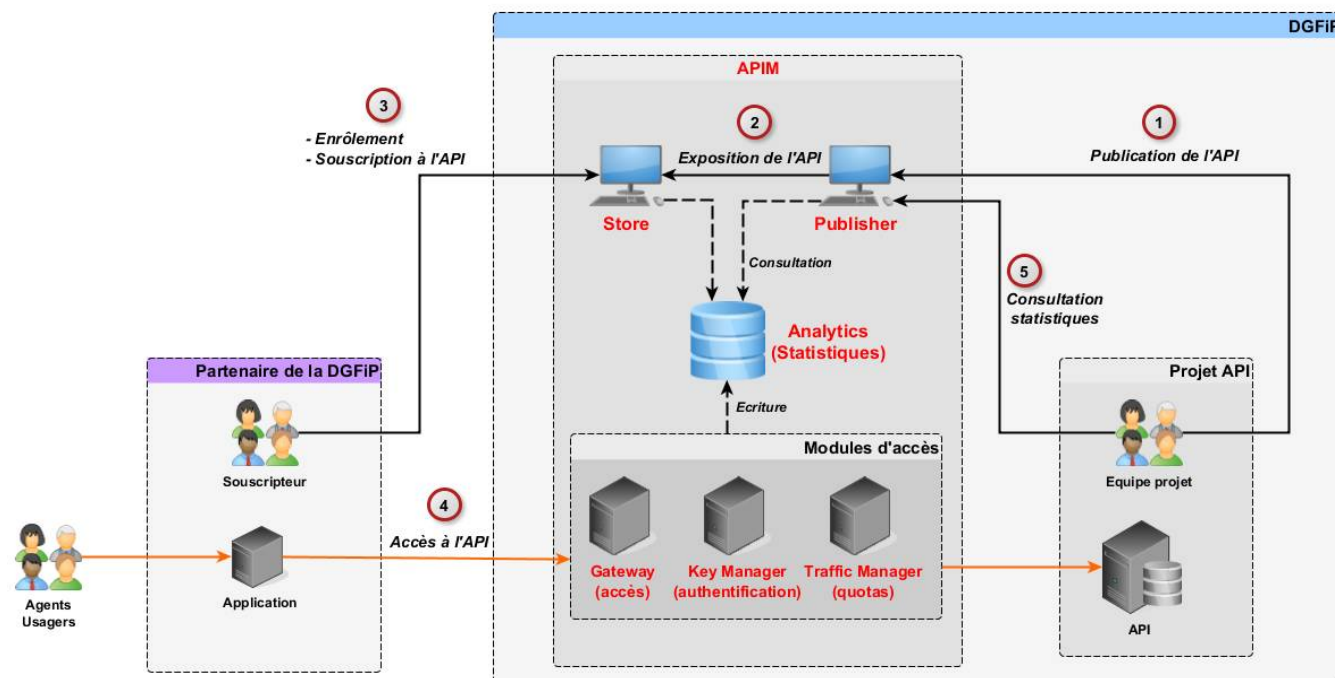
DGFiP

APIM

3

- Enrôlement
- Souscription à l'API

2

Exposition de l'API

1

Publication de l'API

Store

Publisher

Consultation

5

Consultation statistiques

Analytics (Statistiques)

Partenaire de la DGFiP

Projet API

Ecriture

Souscripteur

Modules d'accès

Equipe projet

4

Accès à l'API

Agents Usagers

Application

Gateway (accès)

Key Manager (authentification)

Traffic Manager (quotas)

API